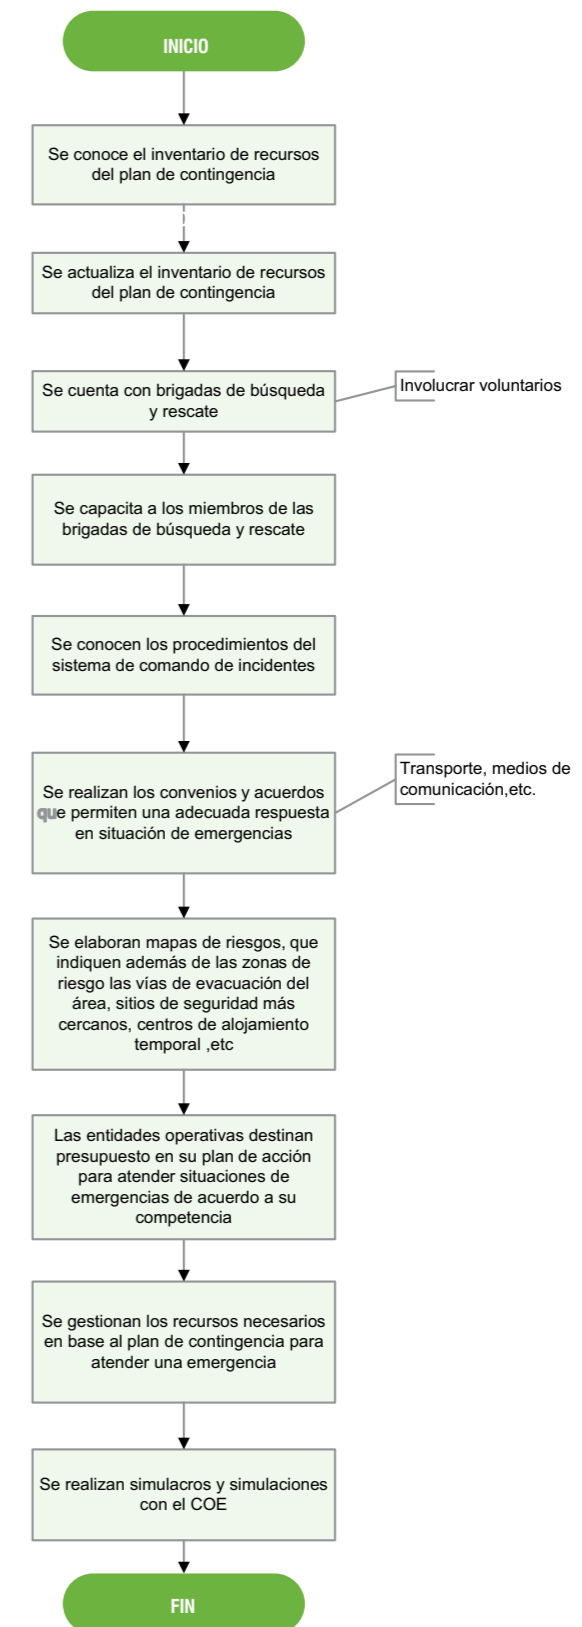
INICIO

Se conoce el inventario de recursos del plan de contingencia

Se actualiza el inventario de recursos del plan de contingencia

Se cuenta con brigadas de búsqueda y rescate

Involucrar voluntarios

Se capacita a los miembros de las brigadas de búsqueda y rescate

Se conocen los procedimientos del sistema de comando de incidentes

Se realizan los convenios y acuerdos que permiten una adecuada respuesta en situación de emergencias

Transporte, medios de comunicación,etc.

Se elaboran mapas de riesgos, que indiquen además de las zonas de riesgo las vías de evacuación del área, sitios de seguridad más cercanos, centros de alojamiento temporal ,etc

Las entidades operativas destinan presupuesto en su plan de acción para atender situaciones de emergencias de acuerdo a su competencia

Se gestionan los recursos necesarios en base al plan de contingencia para atender una emergencia

Se realizan simulacros y simulaciones con el COE

FIN